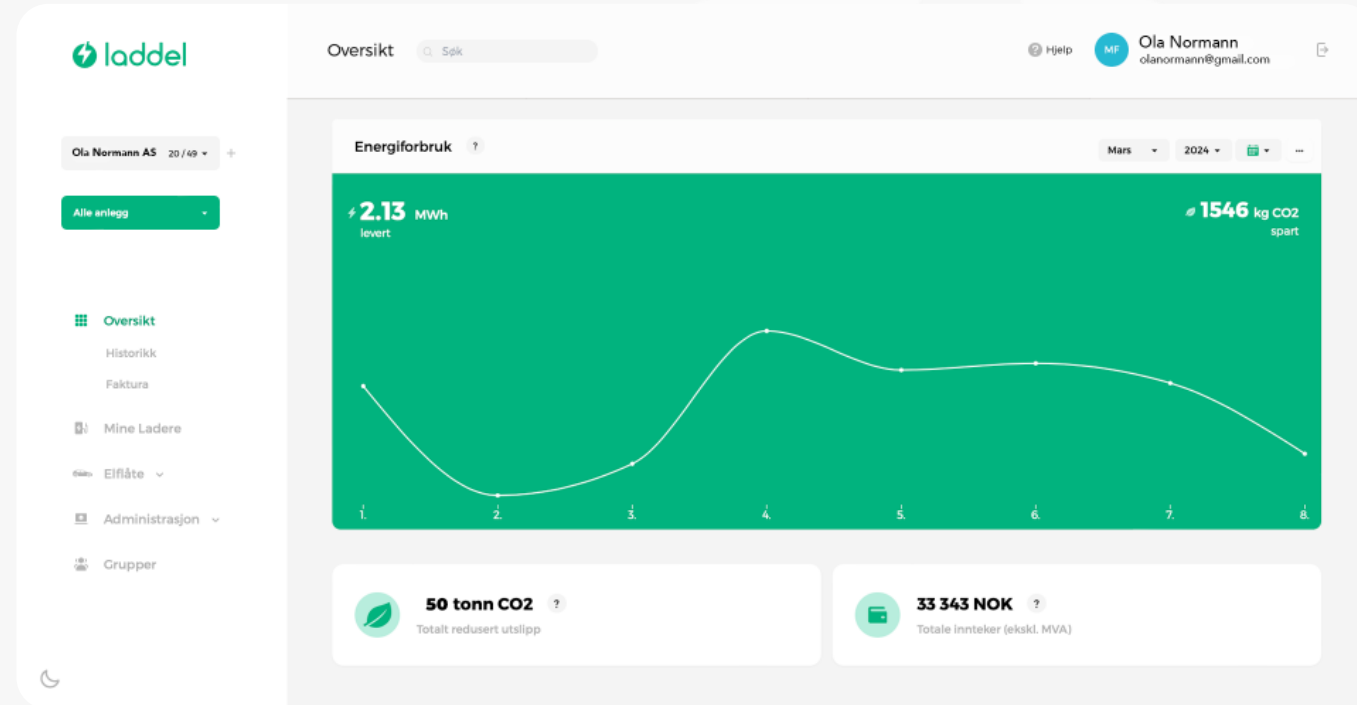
laddel

Oversikt

Søk

Hjelp

MF

Ola Normann
olanormann@gmail.com

Ola Normann AS 20 / 49

Alle anlegg

Oversikt
Historikk
Faktura

Mine Ladere

Elflåte

Administrasjon

Grupper

Energiforbruk ?

Mars

2024

...

2.13 MWh
levert

1546 kg CO2
spart

1. 2. 3. 4. 5. 6. 7. 8.

50 tonn CO2 ?
Totalt redusert utslipp

33 343 NOK ?
Totale inntekter (ekskl. MVA)